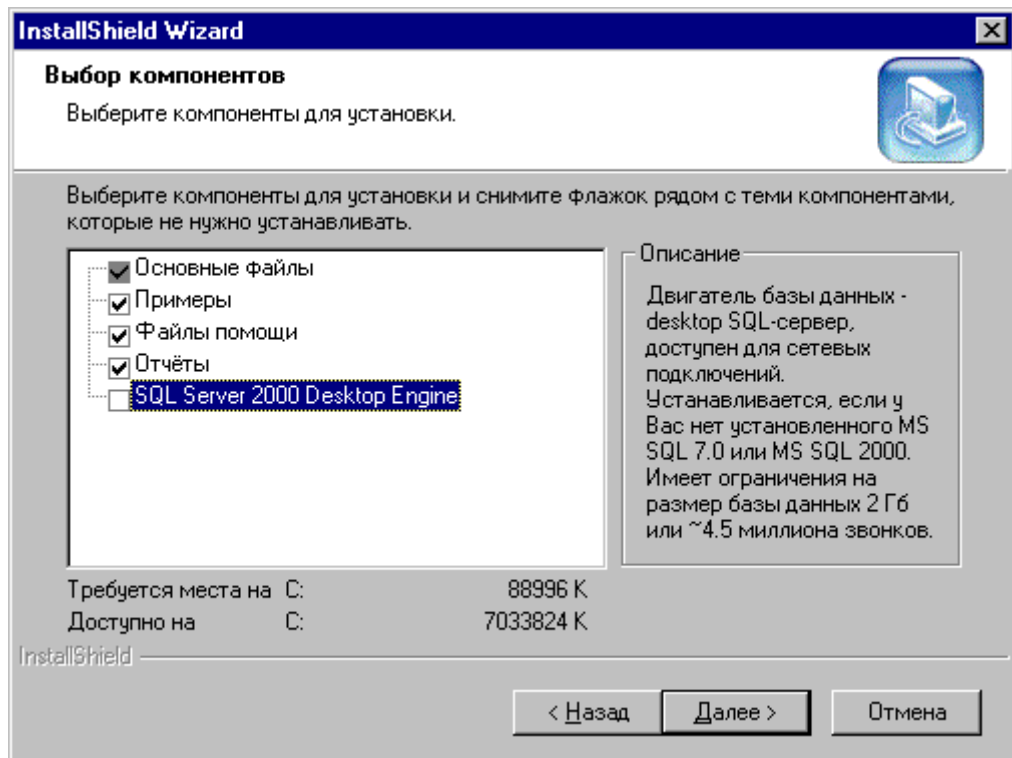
InstallShield Wizard

Выбор компонентов

Выберите компоненты для установки.

Выберите компоненты для установки и снимите флажок рядом с теми компонентами, которые не нужно устанавливать.

Основные файлы
Примеры
Файлы помощи
Отчёты
SQL Server 2000 Desktop Engine

Описание

Двигатель базы данных - desktop SQL-сервер, доступен для сетевых подключений. Устанавливается, если у Вас нет установленного MS SQL 7.0 или MS SQL 2000. Имеет ограничения на размер базы данных 2 Гб или ~4.5 миллиона звонков.

| Требуется места на | C: | 88996 K |
|---|---|---|
| Доступно на | C: | 7033824 K |

InstallShield

< Назад
Далее >
Отмена